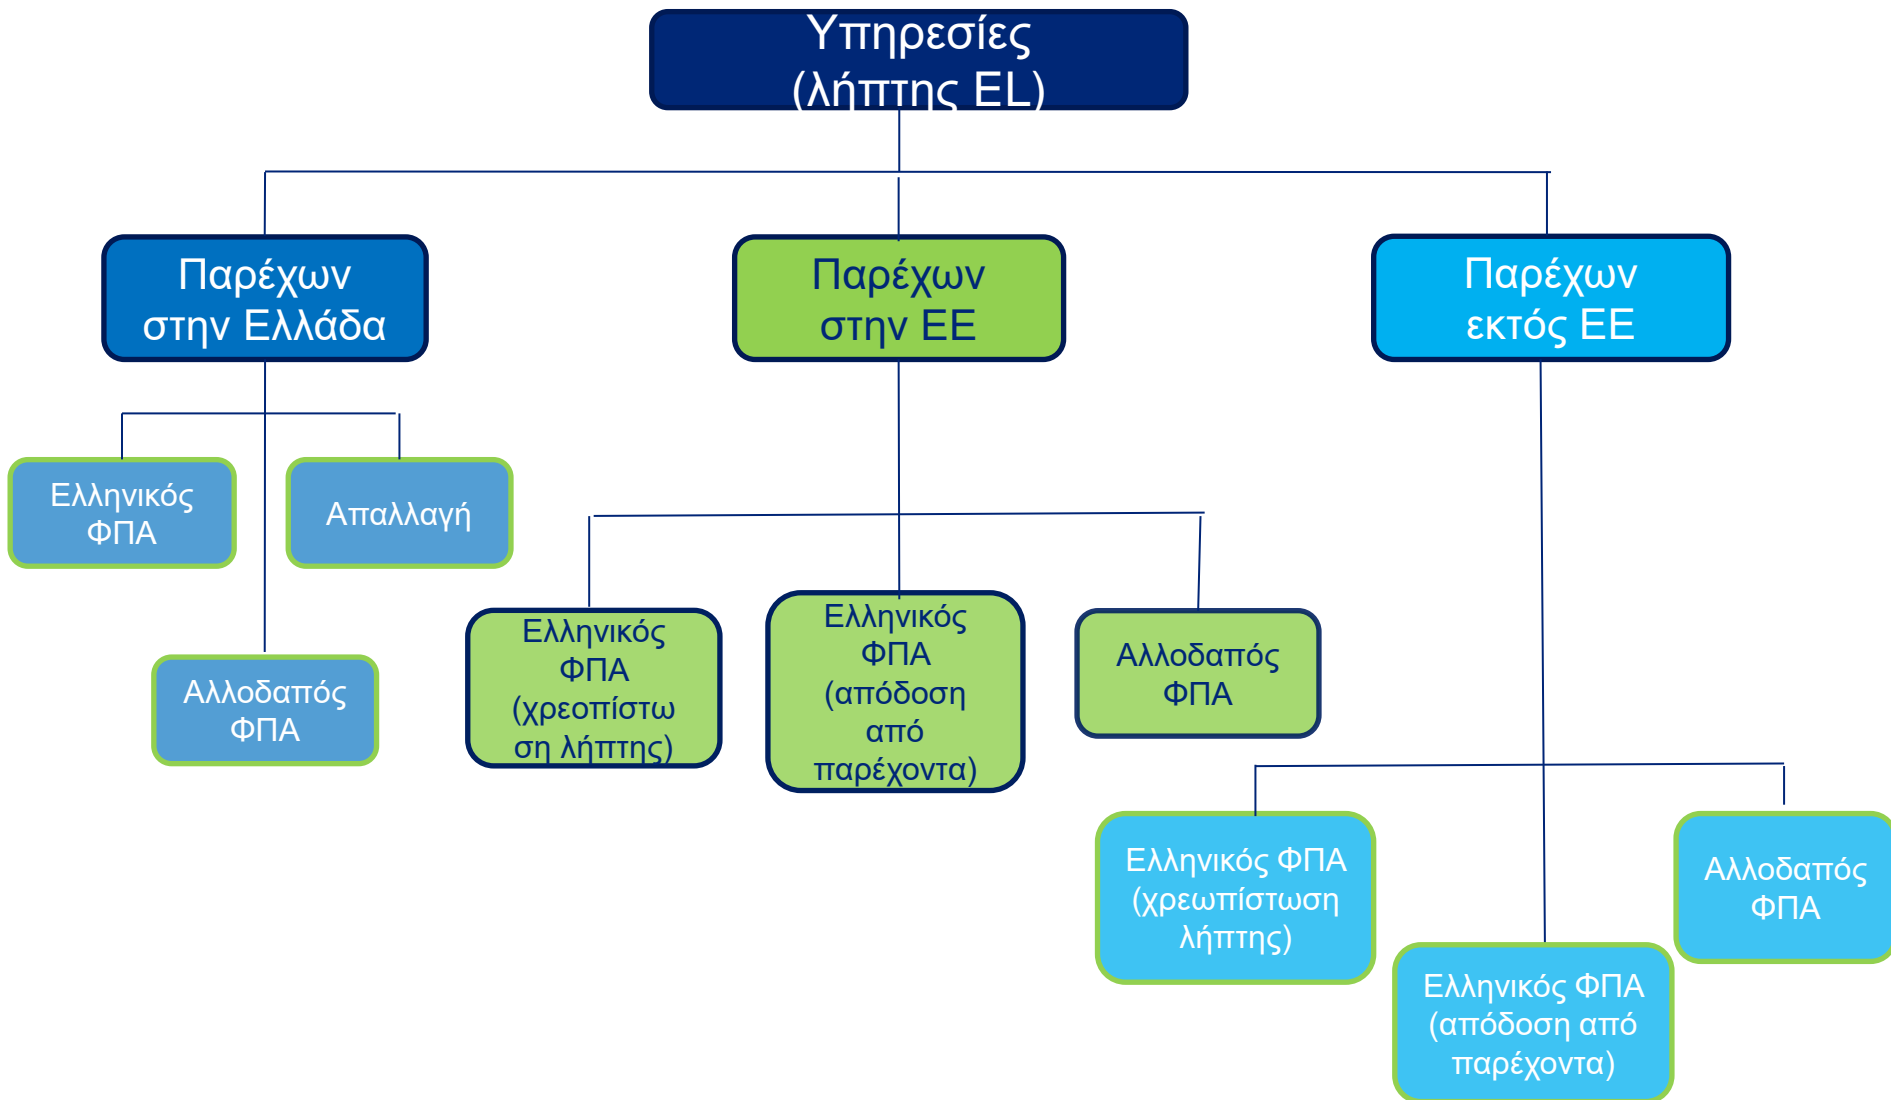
Υπηρεσίες (λήπτης EL)

Παρέχων στην Ελλάδα

Παρέχων στην ΕΕ

Παρέχων εκτός ΕΕ

Ελληνικός ΦΠΑ

Απαλλαγή

Αλλοδαπός ΦΠΑ

Ελληνικός ΦΠΑ (χρεοπίστωση λήπτης)

Ελληνικός ΦΠΑ (απόδοση από παρέχοντα)

Αλλοδαπός ΦΠΑ

Ελληνικός ΦΠΑ (χρεωπίστωση λήπτης)

Ελληνικός ΦΠΑ (απόδοση από παρέχοντα)

Αλλοδαπός ΦΠΑ